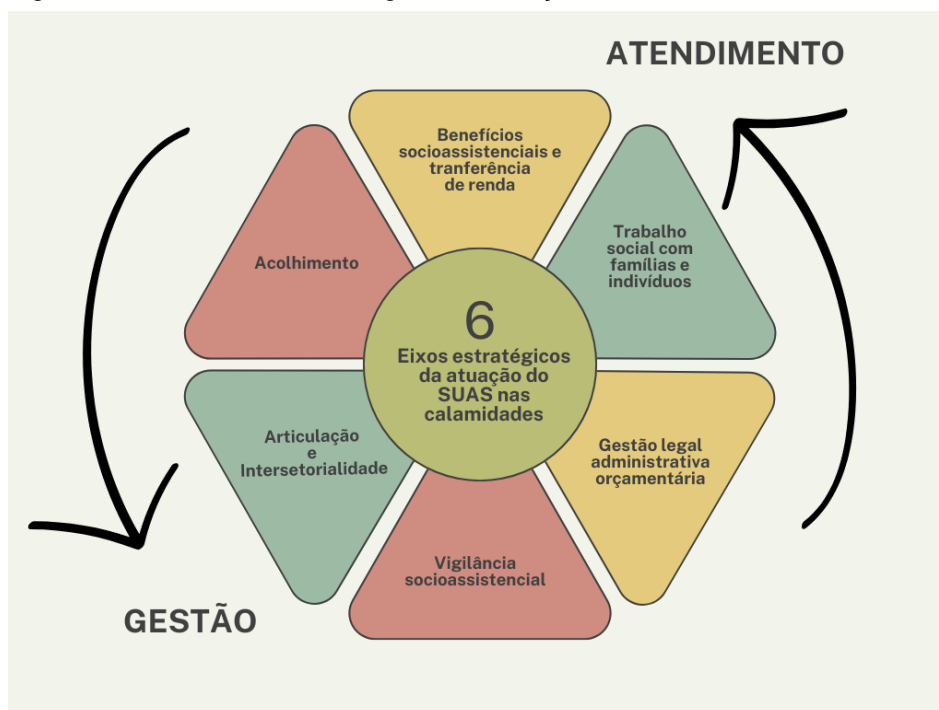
ATENDIMENTO

Benefícios socioassistenciais e tranferência de renda

Trabalho social com famílias e indivíduos

Gestão legal administrativa orçamentária

Vigilância socioassistencial

Articulação e Intersetorialidade

Acolhimento

6
Eixos estratégicos da atuação do SUAS nas calamidades

GESTÃO